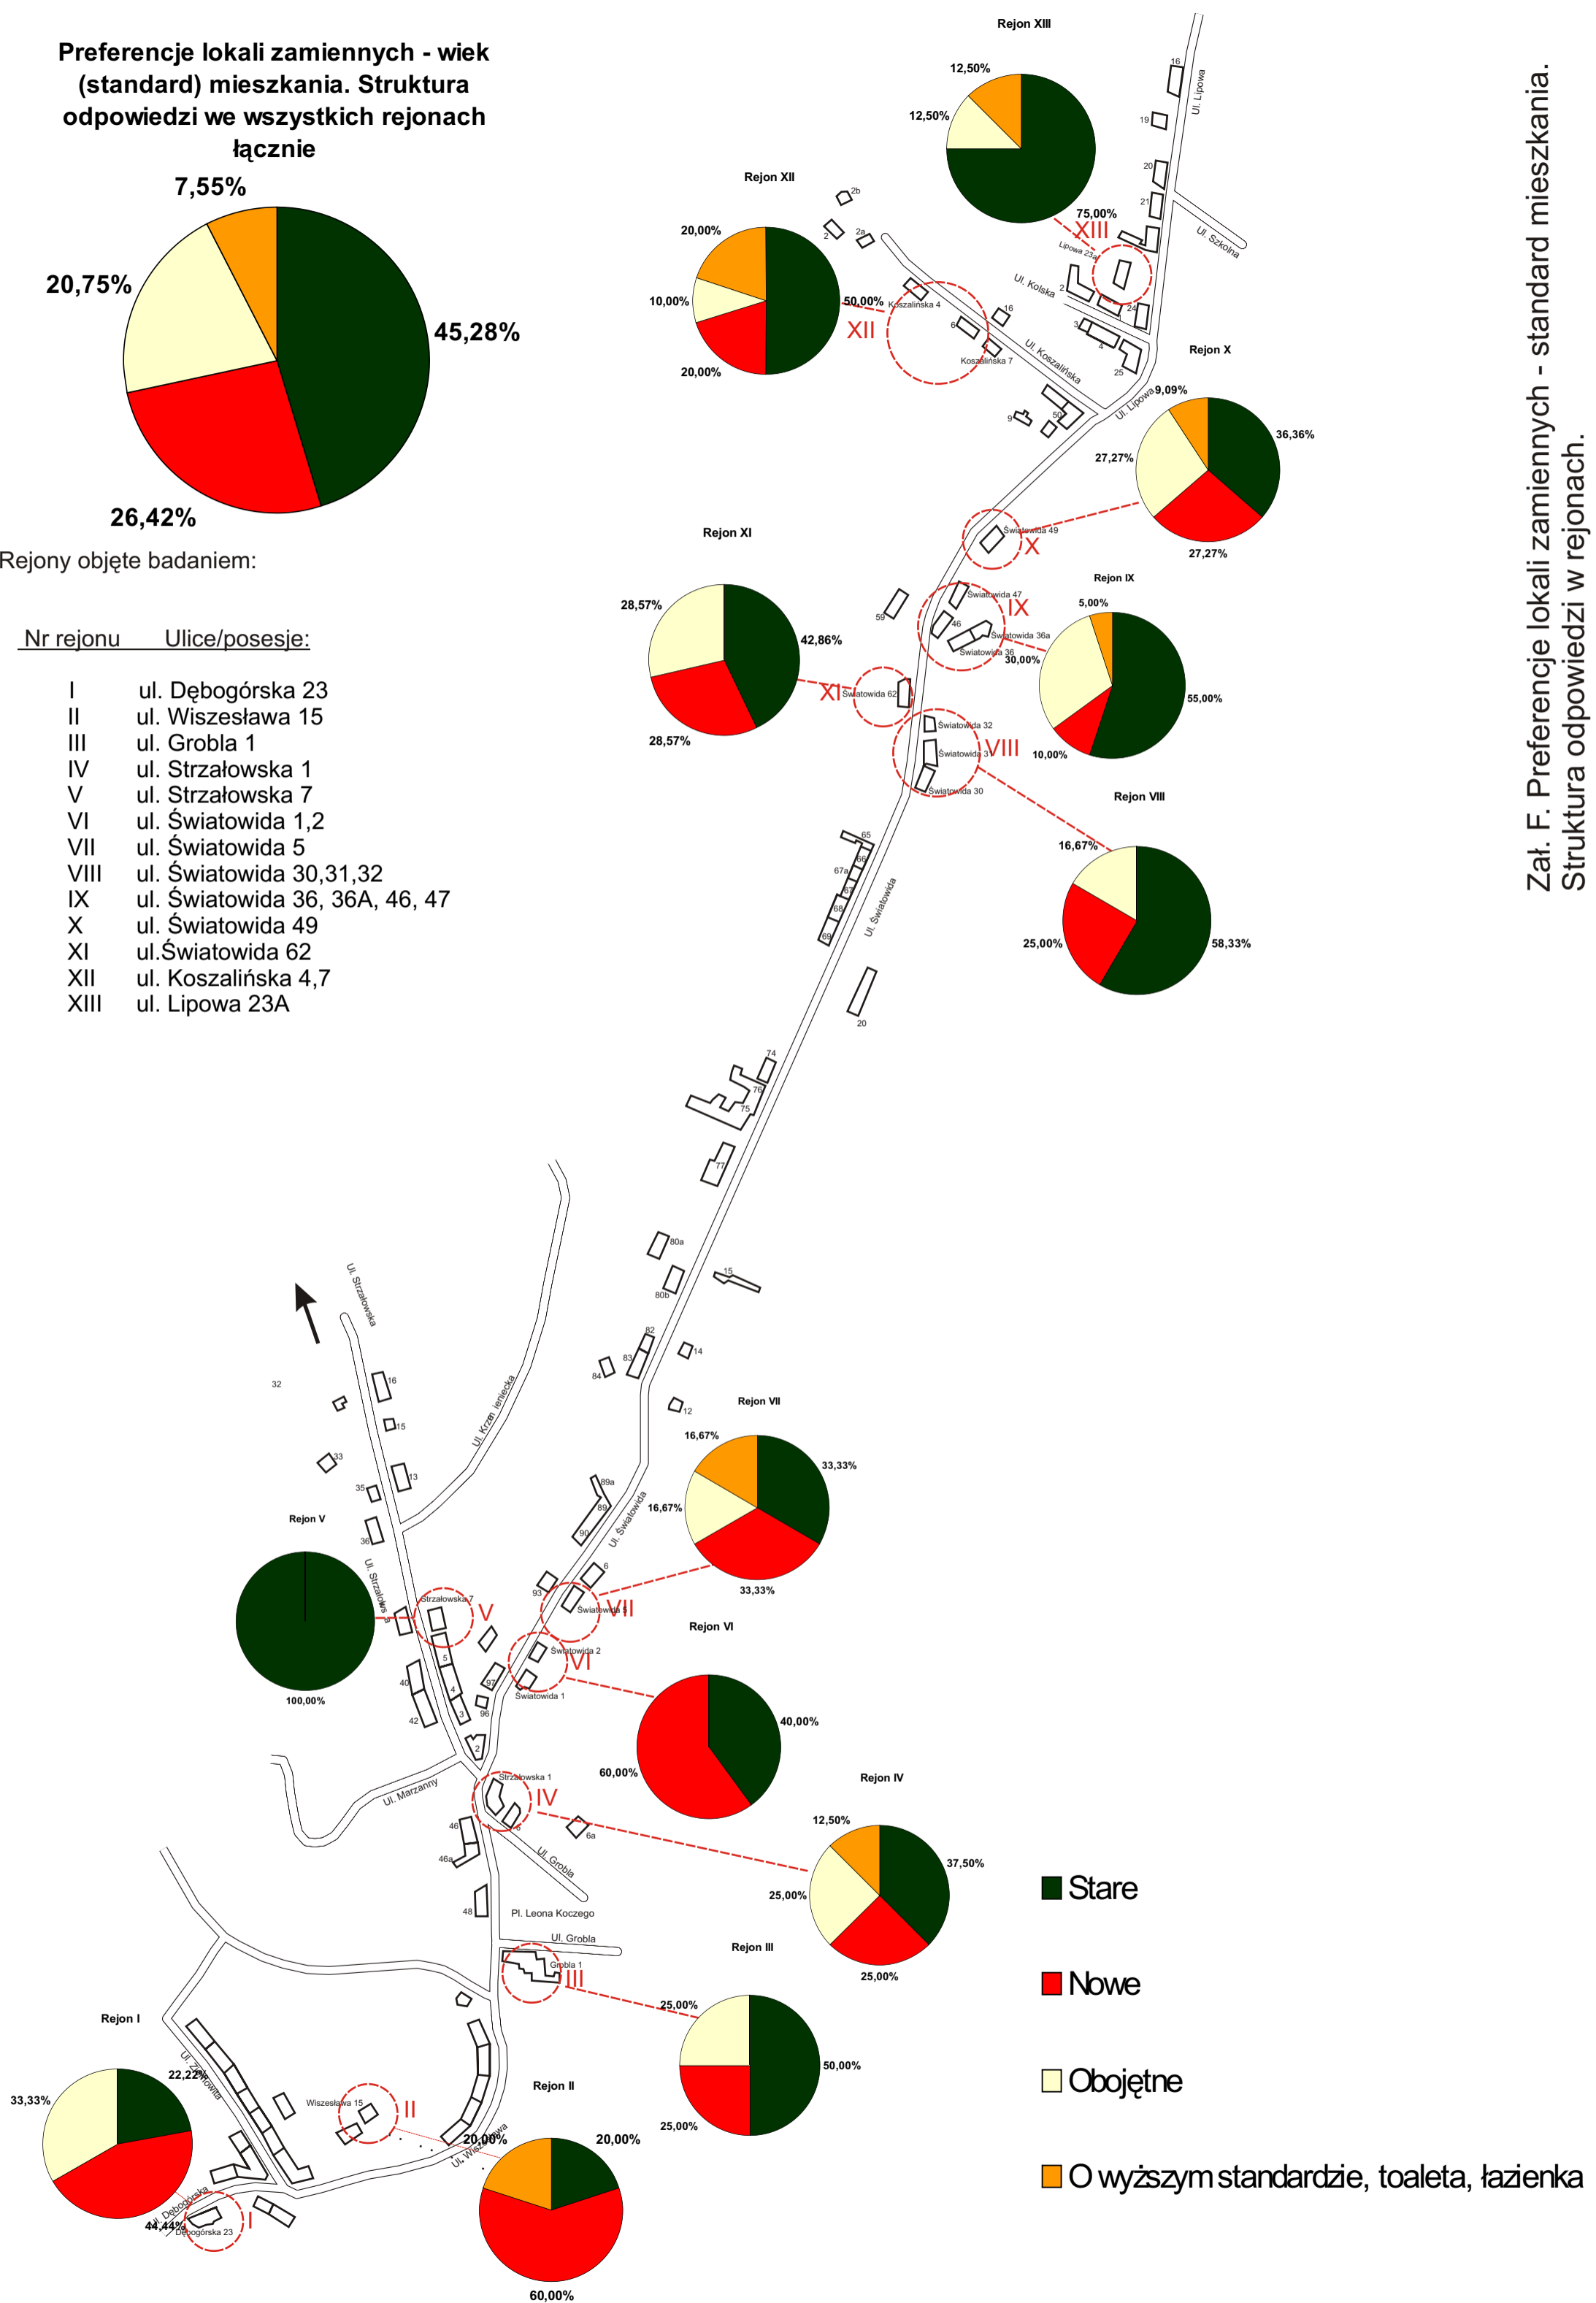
Preferencje lokali zamiennych - wiek (standard) mieszkania. Struktura odpowiedzi we wszystkich rejonach łącznie

7,55%
20,75%
45,28%
26,42%

Rejony objęte badaniem:

| Nr rejonu | Ulice/posesje: |
|---|---|
| I | ul. Dębogórska 23 |
| II | ul. Wiszesława 15 |
| III | ul. Grobla 1 |
| IV | ul. Strzałowska 1 |
| V | ul. Strzałowska 7 |
| VI | ul. Światowida 1,2 |
| VII | ul. Światowida 5 |
| VIII | ul. Światowida 30,31,32 |
| IX | ul. Światowida 36, 36A, 46, 47 |
| X | ul. Światowida 49 |
| XI | ul.Światowida 62 |
| XII | ul. Koszalińska 4,7 |
| XIII | ul. Lipowa 23A |

Zał. F. Preferencje lokali zamiennych - standard mieszkania. Struktura odpowiedzi w rejonach.

Rejon XIII 12,50% 12,50% 75,00% XIII
Rejon XII 20,00% 10,00% 50,00% 20,00% XII
Rejon X 9,09% 36,36% 27,27% 27,27% X
Rejon XI 28,57% 42,86% 28,57% XI
Rejon IX 5,00% 30,00% 55,00% 10,00% IX
Rejon VIII 16,67% 25,00% 58,33% VIII
Rejon VII 16,67% 33,33% 16,67% 33,33% VII
Rejon V 100,00% V
Rejon VI 40,00% 60,00% VI
Rejon IV 12,50% 37,50% 25,00% 25,00% IV
Rejon III 25,00% 50,00% 25,00% III
Rejon II 20,00% 20,00% 60,00% II
Rejon I 22,22% 33,33% 44,44% I

Ul. Lipowa, Ul. Szkolna, Ul. Kolska, Ul. Koszalińska, Ul. Lipowa, Lipowa 23a, Koszalińska 4, Koszalińska 7, Światowida 49, Światowida 47, Światowida 36a, Światowida 36, Światowida 62, Światowida 32, Światowida 31, Światowida 30, Ul. Światowida, Ul. Strzałowska, Ul. Krzemieniecka, Strzałowska 7, Światowida 5, Światowida 2, Światowida 1, Strzałowska 1, Ul. Marzanny, Ul. Grobla, Pl. Leona Koczego, Ul. Grobla, Grobla 1, Wiszesława 15, Ul. Wiszesława, Ul. Dębogórska, Dębogórska 23, Ul. Zbożowa

Stare
Nowe
Obojętne
O wyższym standardzie, toaleta, łazienka